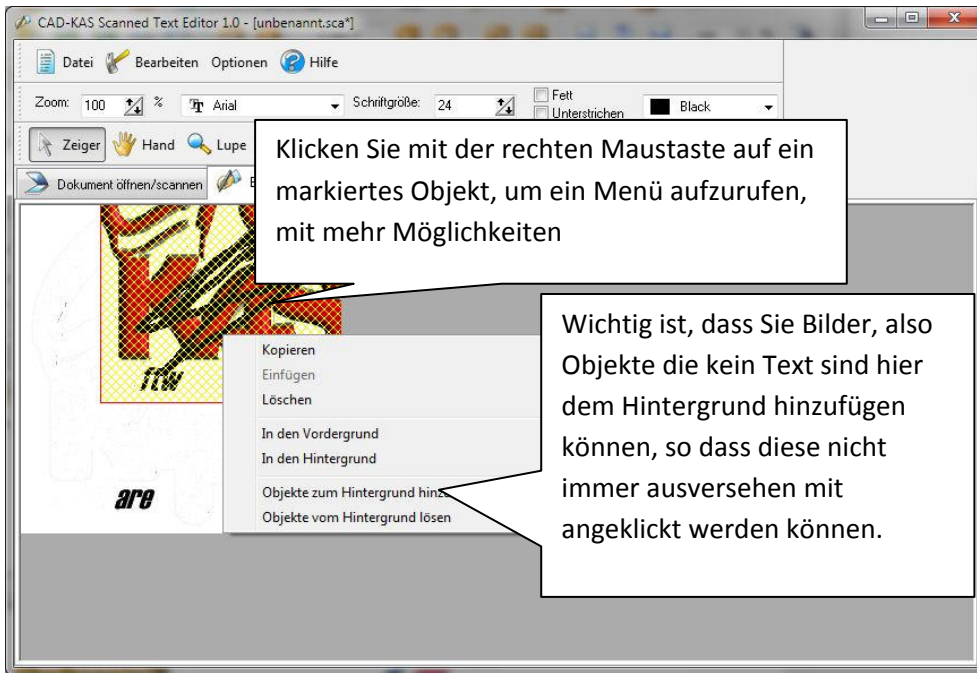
CAD-KAS Scanned Text Editor 1.0 - [unbenannt.sca*]

Datei Bearbeiten Optionen Hilfe

Zoom: 100 % Arial Schriftgröße: 24 Fett Unterstrichen Black

Zeiger Hand Lupe

Dokument öffnen/scannen

Klicken Sie mit der rechten Maustaste auf ein markiertes Objekt, um ein Menü aufzurufen, mit mehr Möglichkeiten

Kopieren
Einfügen
Löschen
In den Vordergrund
In den Hintergrund
Objekte zum Hintergrund hinz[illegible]
Objekte vom Hintergrund lösen

are

Wichtig ist, dass Sie Bilder, also Objekte die kein Text sind hier dem Hintergrund hinzufügen können, so dass diese nicht immer ausversehen mit angeklickt werden können.